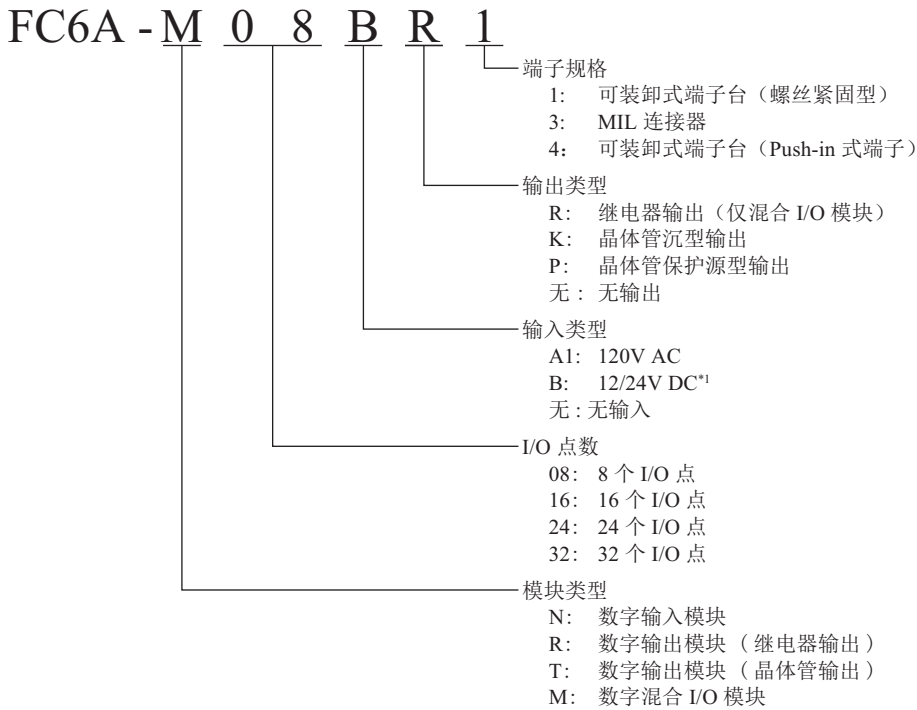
FC6A - M 0 8 B R 1

端子规格
1: 可装卸式端子台（螺丝紧固型）
3: MIL 连接器
4： 可装卸式端子台（Push-in 式端子）

输出类型
R: 继电器输出（仅混合 I/O 模块）
K: 晶体管沉型输出
P: 晶体管保护源型输出
无 : 无输出

输入类型
A1: 120V AC
B: 12/24V DC$^{*1}$
无 : 无输入

I/O 点数
08: 8 个 I/O 点
16: 16 个 I/O 点
24: 24 个 I/O 点
32: 32 个 I/O 点

模块类型
N: 数字输入模块
R: 数字输出模块 （继电器输出）
T: 数字输出模块 （晶体管输出）
M: 数字混合 I/O 模块